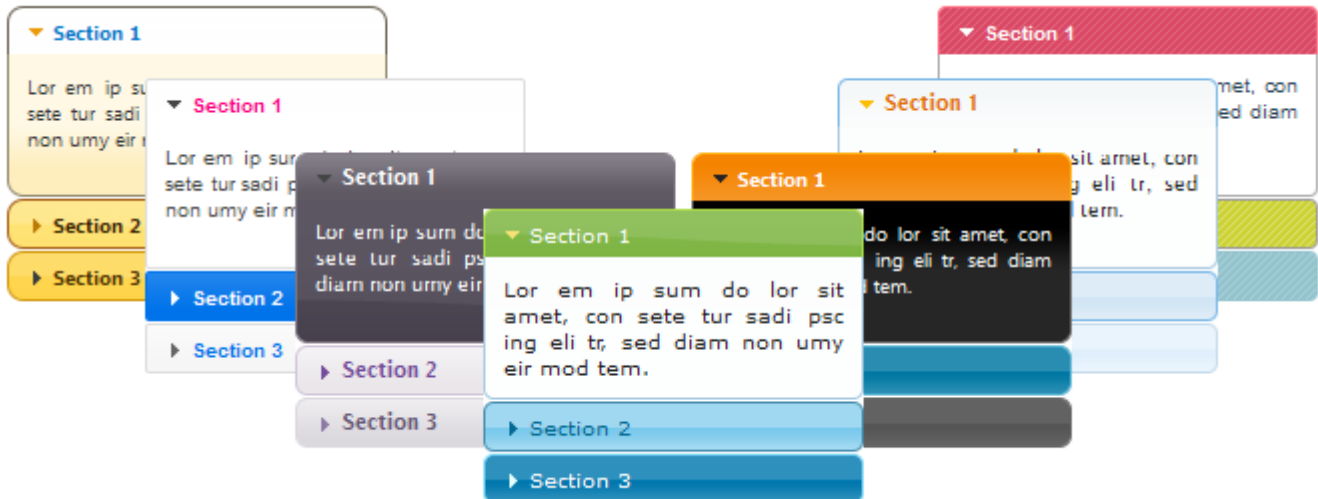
Section 1

Lor em ip su
sete tur sadi
non umy eir

Section 2

Section 3

Section 1

Lor em ip su
sete tur sadi
non umy eir m

Section 2

Section 3

Section 1

Lor em ip sum do
sete tur sadi ps
diam non umy eir

Section 2

Section 3

Section 1

Lor em ip sum do lor sit amet, con sete tur sadi psc ing eli tr, sed diam non umy eir mod tem.

Section 2

Section 3

Section 1

do lor sit amet, con
ing eli tr, sed diam
tem.

Section 1

amet, con
ed diam

Section 1

sit amet, con
g eli tr, sed
tem.